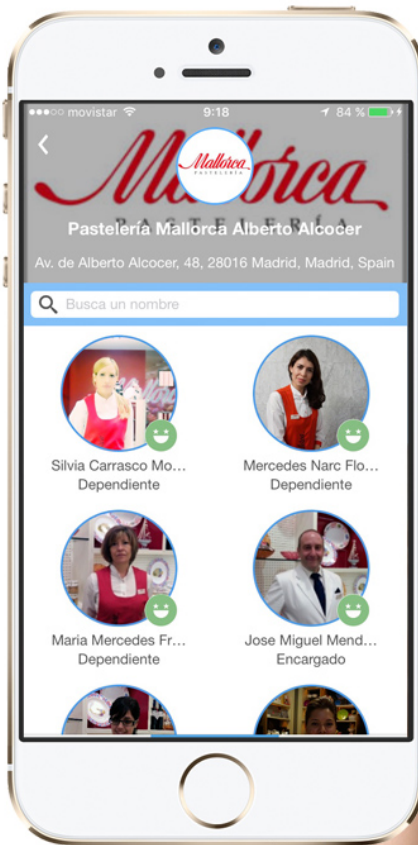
●●●○○ movistar 9:18 84 %

Mallorca
PASTELERÍA

Mallorca
PASTELERÍA

Pastelería Mallorca Alberto Alcocer

Av. de Alberto Alcocer, 48, 28016 Madrid, Madrid, Spain

Busca un nombre

Silvia Carrasco Mo...
Dependiente

Mercedes Narc Flo...
Dependiente

Maria Mercedes Fr...
Dependiente

Jose Miguel Mend...
Encargado